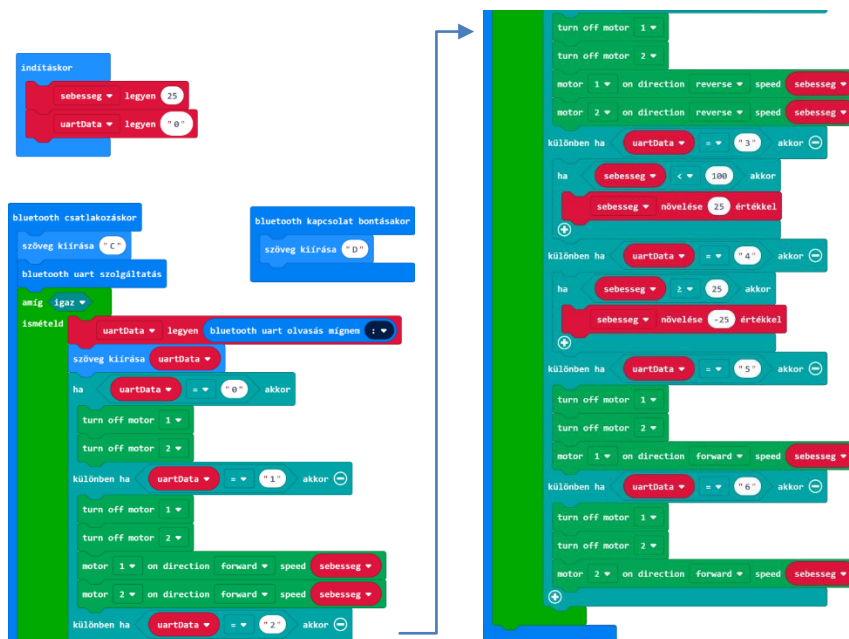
indításkor
sebesseg ▾ legyen 25
uartData ▾ legyen "0"

bluetooth csatlakozáskor
szöveg kiírása "C"
bluetooth uart szolgáltatás
amíg igaz ▾
ismételd
uartData ▾ legyen bluetooth uart olvasás mígnem : ▾
szöveg kiírása uartData ▾
ha uartData ▾ = ▾ "0" akkor
turn off motor 1 ▾
turn off motor 2 ▾
különben ha uartData ▾ = ▾ "1" akkor
turn off motor 1 ▾
turn off motor 2 ▾
motor 1 ▾ on direction forward ▾ speed sebesseg ▾
motor 2 ▾ on direction forward ▾ speed sebesseg ▾
különben ha uartData ▾ = ▾ "2" akkor

bluetooth kapcsolat bontásakor
szöveg kiírása "D"

turn off motor 1 ▾
turn off motor 2 ▾
motor 1 ▾ on direction reverse ▾ speed sebesseg ▾
motor 2 ▾ on direction reverse ▾ speed sebesseg ▾
különben ha uartData ▾ = ▾ "3" akkor
ha sebesseg ▾ < ▾ 100 akkor
sebesseg ▾ növelése 25 értékkel
különben ha uartData ▾ = ▾ "4" akkor
ha sebesseg ▾ ≥ ▾ 25 akkor
sebesseg ▾ növelése -25 értékkel
különben ha uartData ▾ = ▾ "5" akkor
turn off motor 1 ▾
turn off motor 2 ▾
motor 1 ▾ on direction forward ▾ speed sebesseg ▾
különben ha uartData ▾ = ▾ "6" akkor
turn off motor 1 ▾
turn off motor 2 ▾
motor 2 ▾ on direction forward ▾ speed sebesseg ▾